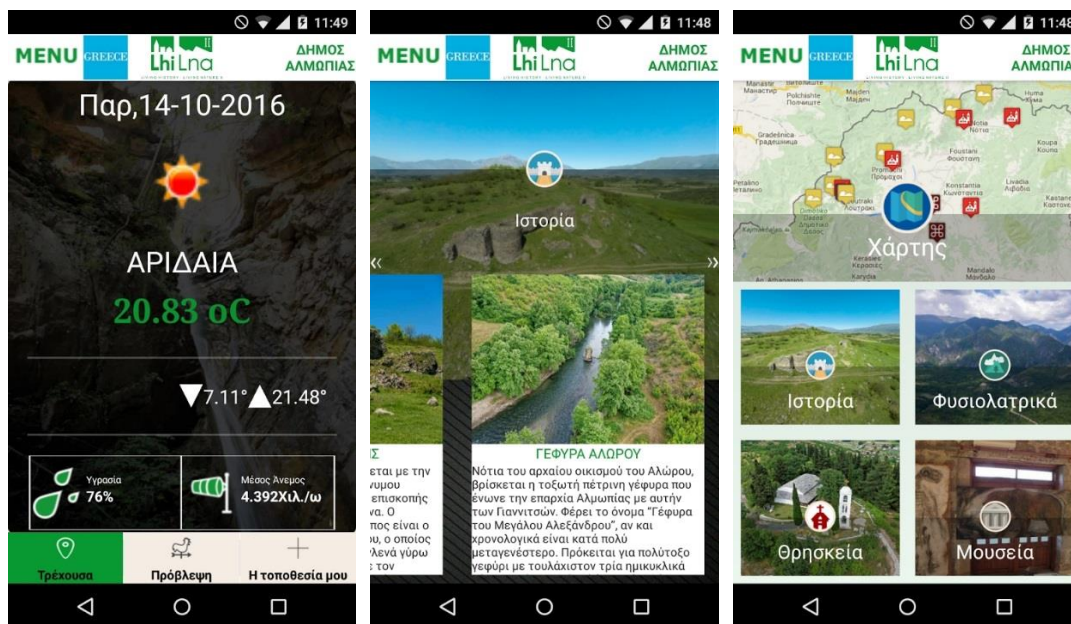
11:49

MENU GREECE LhiLna ΔΗΜΟΣ ΑΛΜΩΠΙΑΣ

Παρ,14-10-2016

ΑΡΙΔΑΙΑ

20.83 oC

▼7.11° ▲21.48°

Υγρασία 76%

Μέσος Άνεμος 4.392Χιλ./ω

Τρέχουσα Πρόβλεψη Η τοποθεσία μου

11:48

MENU GREECE LhiLna ΔΗΜΟΣ ΑΛΜΩΠΙΑΣ

Ιστορία

«

»

Σ

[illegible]εται με την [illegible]νυμου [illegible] επισκοπής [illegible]α. Ο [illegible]ος είναι ο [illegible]ο, ο οποίος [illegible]λενά γύρω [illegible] τον

ΓΕΦΥΡΑ ΑΛΩΡΟΥ

Νότια του αρχαίου οικισμού του Αλώρου, βρίσκεται η τοξωτή πέτρινη γέφυρα που ένωνε την επαρχία Αλμωπίας με αυτήν των Γιαννιτσών. Φέρει το όνομα "Γέφυρα του Μεγάλου Αλεξάνδρου", αν και χρονολογικά είναι κατά πολύ μεταγενέστερο. Πρόκειται για πολύτοξο γεφύρι με τουλάχιστον τρία ημικυκλικά

11:48

MENU GREECE LhiLna ΔΗΜΟΣ ΑΛΜΩΠΙΑ

Χάρτης

Ιστορία

Φυσιολατρικά

Θρησκεία

Μουσεία